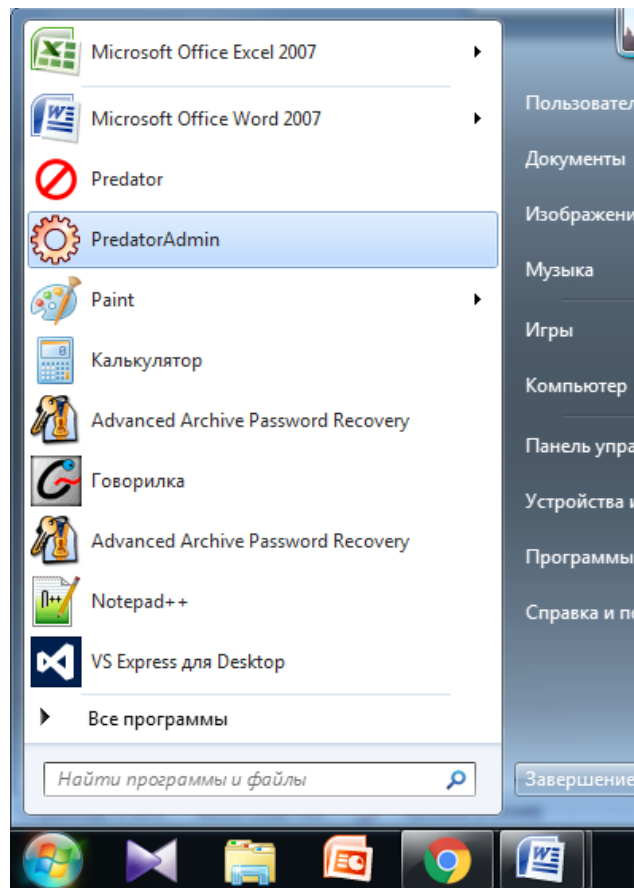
Microsoft Office Excel 2007
Microsoft Office Word 2007
Predator
PredatorAdmin
Paint
Калькулятор
Advanced Archive Password Recovery
Говорилка
Advanced Archive Password Recovery
Notepad++
VS Express для Desktop
Все программы
Найти программы и файлы

Пользовател
Документы
Изображени
Музыка
Игры
Компьютер
Панель упра
Устройства и
Программы
Справка и п
Завершение